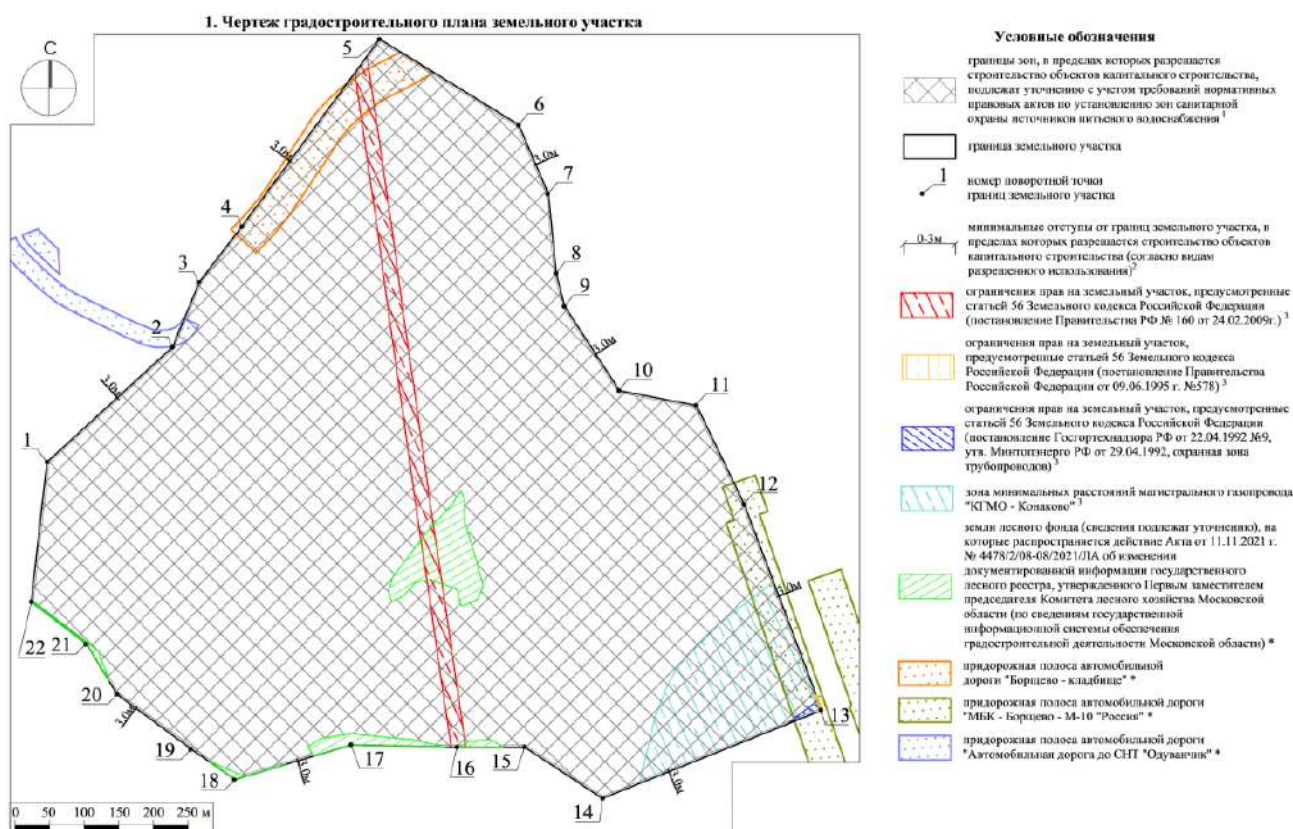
1. Чертеж градостроительного плана земельного участка

С

5
6
7
8
9
10
11
12
13
14
15
16
17
18
19
20
21
22
1
2
3
4

3,0м
3,0м
3,0м
3,0м
3,0м
3,0м
3,0м
3,0м

0 50 100 150 200 250 м

Условные обозначения

границы зон, в пределах которых разрешается строительство объектов капитального строительства, подлежат уточнению с учетом требований нормативных правовых актов по установлению зон санитарной охраны источников питьевого водоснабжения $^1$

граница земельного участка

номер поворотной точки границ земельного участка

0-3м

минимальные отступы от границ земельного участка, в пределах которых разрешается строительство объектов капитального строительства (согласно видам разрешенного использования)$^2$

ограничения прав на земельный участок, предусмотренные статьей 56 Земельного кодекса Российской Федерации (постановление Правительства РФ № 160 от 24.02.2009г.) $^3$

ограничения прав на земельный участок, предусмотренные статьей 56 Земельного кодекса Российской Федерации (постановление Правительства Российской Федерации от 09.06.1995 г. №578) $^3$

ограничения прав на земельный участок, предусмотренные статьей 56 Земельного кодекса Российской Федерации (постановление Госгортехнадзора РФ от 22.04.1992 №9, утв. Минтопэнерго РФ от 29.04.1992, охранная зона трубопроводов) $^3$

зона минимальных расстояний магистрального газопровода "КГМО - Конаково" $^3$

земли лесного фонда (сведения подлежат уточнению), на которые распространяется действие Акта от 11.11.2021 г. № 4478/2/08-08/2021/ЛА об изменении документированной информации государственного лесного реестра, утвержденного Первым заместителем председателя Комитета лесного хозяйства Московской области (по сведениям государственной информационной системы обеспечения градостроительной деятельности Московской области) *

придорожная полоса автомобильной дороги "Борщево - кладбище" *

придорожная полоса автомобильной дороги "МБК - Борщево - М-10 "Россия" *

придорожная полоса автомобильной дороги "Автомобильная дорога до СНТ "Одуванчик" *